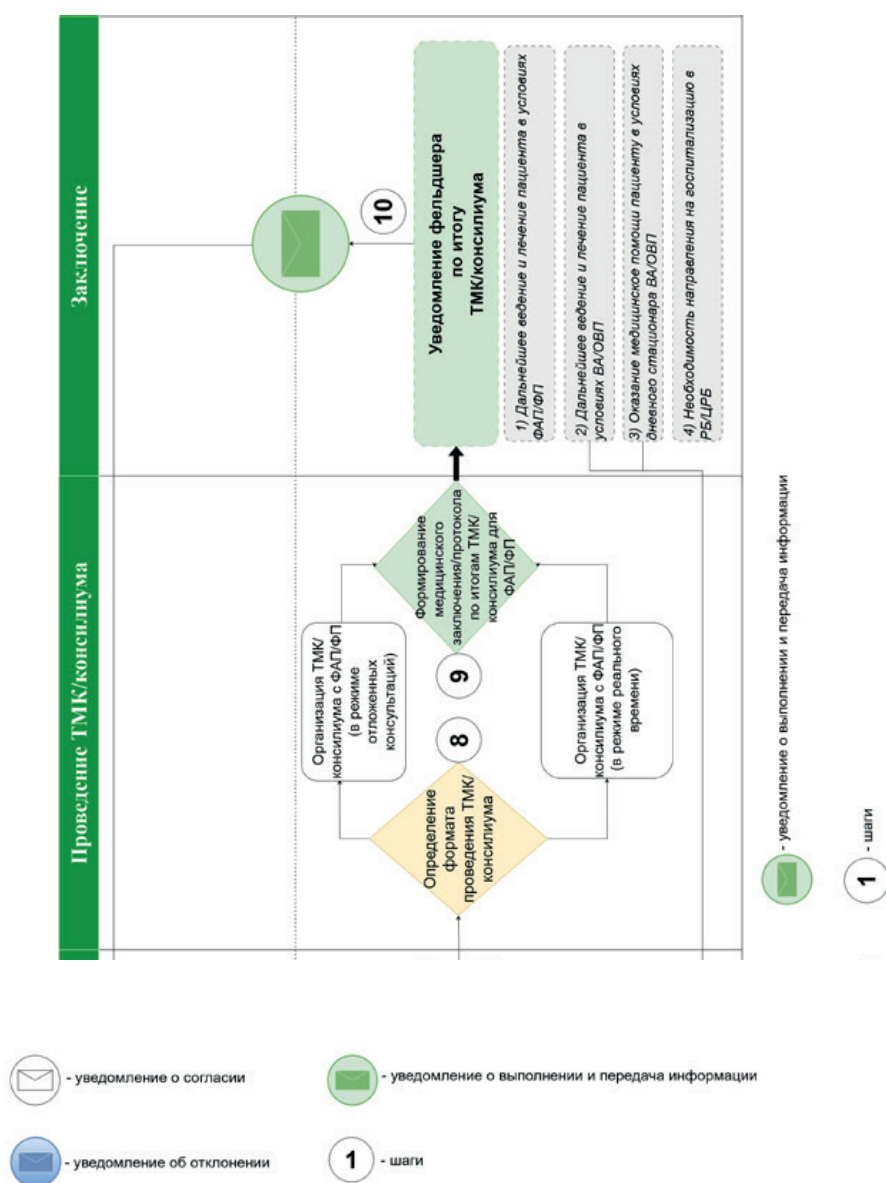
Проведение ТМК/консилиума

Заключение

Определение формата проведения ТМК/консилиума

8

Организация ТМК/консилиума с ФАП/ФП (в режиме отложенных консультаций)

Организация ТМК/консилиума с ФАП/ФП (в режиме реального времени)

9

Формирование медицинского заключения/протокола по итогам ТМК/консилиума для ФАП/ФП

10

Уведомление фельдшера по итогу ТМК/консилиума

1) Дальнейшее ведение и лечение пациента в условиях ФАП/ФП

2) Дальнейшее ведение и лечение пациента в условиях ВА/ОВП

3) Оказание медицинской помощи пациенту в условиях дневного стационара ВА/ОВП

4) Необходимость направления на госпитализацию в РБ/ЦРБ

- уведомление о выполнении и передача информации

1 - шаги

- уведомление о согласии

- уведомление о выполнении и передача информации

- уведомление об отклонении

1 - шаги